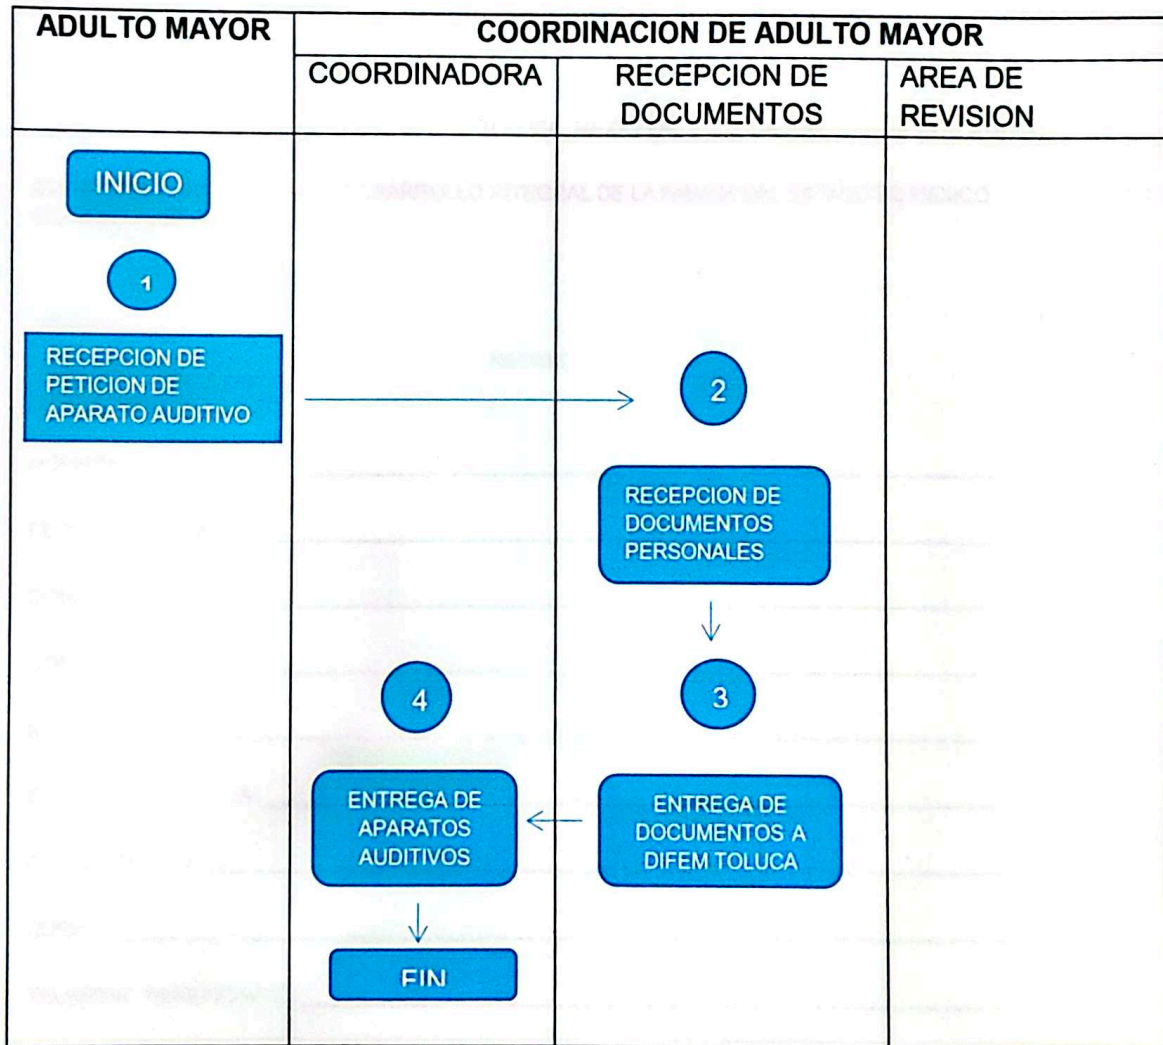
| ADULTO MAYOR | COORDINACION DE ADULTO MAYOR | | |
|---|---|---|---|
| | COORDINADORA | RECEPCION DE DOCUMENTOS | AREA DE REVISION |

INICIO

1

RECEPCION DE PETICION DE APARATO AUDITIVO

2

RECEPCION DE DOCUMENTOS PERSONALES

3

ENTREGA DE DOCUMENTOS A DIFEM TOLUCA

4

ENTREGA DE APARATOS AUDITIVOS

FIN